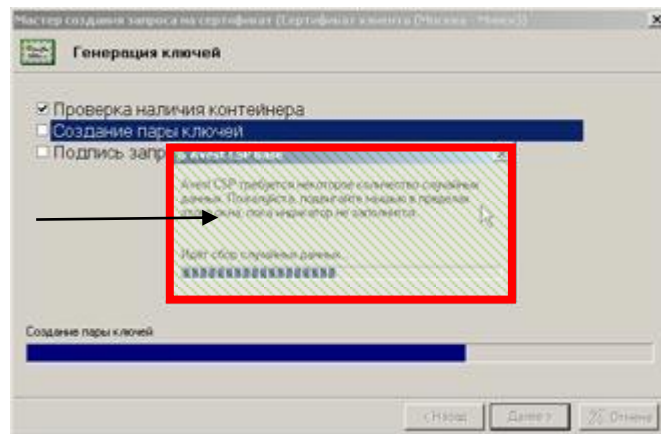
Мастер создания запроса на сертификат (Сертификат клиента (Москва - Минск))

Генерация ключей

☑ Проверка наличия контейнера
☐ Создание пары ключей
☐ Подпись запр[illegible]

Avest CSP Base

Avest CSP требуется некоторое количество случайных данных. Пожалуйста, подвигайте мышью в пределах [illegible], пока индикатор не заполнится.

Идет сбор случайных данных

Создание пары ключей

< Назад   Далее >   Отмена